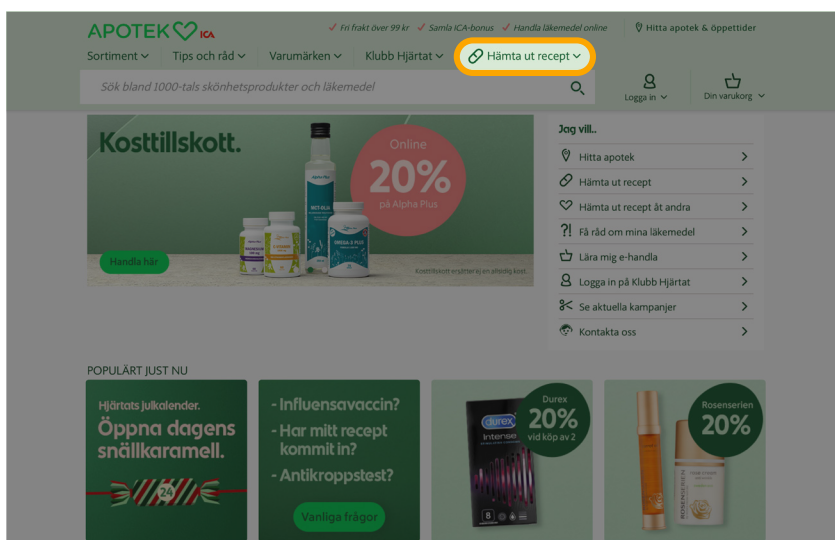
APOTEK ICA

✓ Fri frakt över 99 kr ✓ Samla ICA-bonus ✓ Handla läkemedel online

Hitta apotek & öppettider

Sortiment Tips och råd Varumärken Klubb Hjärtat Hämta ut recept

Sök bland 1000-tals skönhetsprodukter och läkemedel

Logga in Din varukorg

Kosttillskott.

Online 20% på Alpha Plus

Handla här

Kosttillskott ersätter inte en allsidig kost.

Jag vill..

Hitta apotek

Hämta ut recept

Hämta ut recept åt andra

Få råd om mina läkemedel

Lära mig e-handla

Logga in på Klubb Hjärtat

Se aktuella kampanjer

Kontakta oss

POPULÄRT JUST NU

Hjärtats julkalender. Öppna dagens snällkaramell.

24

- Influensavaccin?
- Har mitt recept kommit in?
- Antikroppstest?

Vanliga frågor

Durex 20% vid köp av 2

durex Intense

Rosenserien 20%